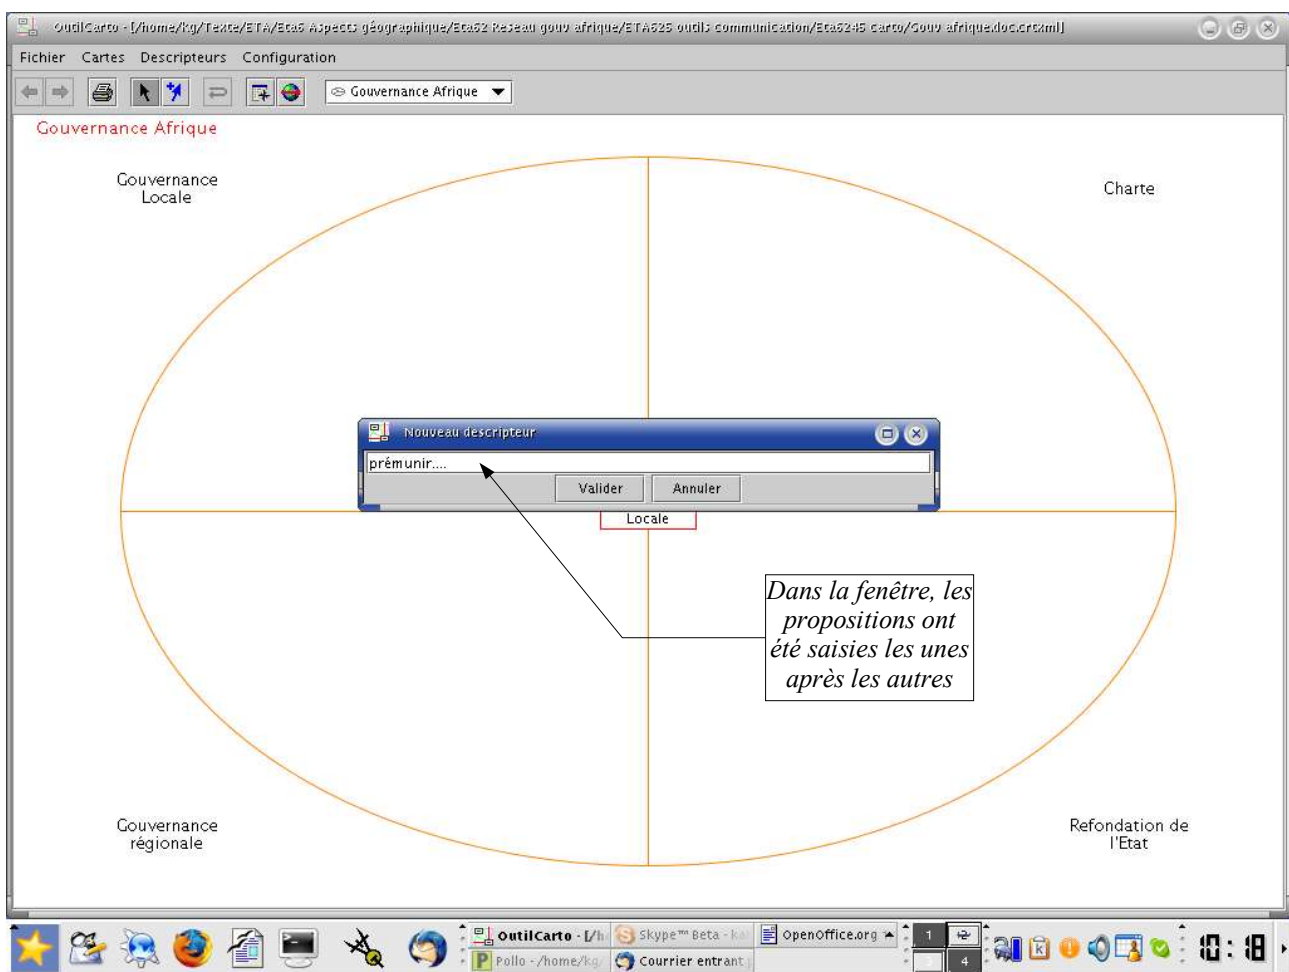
OutilCarto - [/home/kg/Texte/ETA/Eta6 Aspects géographique/Eta62 Reseau gouv afrique/ETA625 outils communication/Eta6245 carto/Gouv afrique.doc.crt.xml]

Fichier Cartes Descripteurs Configuration

Gouvernance Afrique

Gouvernance Afrique

Gouvernance Locale

Charte

Nouveau descripteur

prémunir....

Valider Annuler

Locale

Dans la fenêtre, les propositions ont été saisies les unes après les autres

Gouvernance régionale

Refondation de l'Etat

OutilCarto - [/h
Skype™ Beta - Ka
OpenOffice.org
Pollo - /home/kg/
Courrier entrant
1
3
4
10 : 18